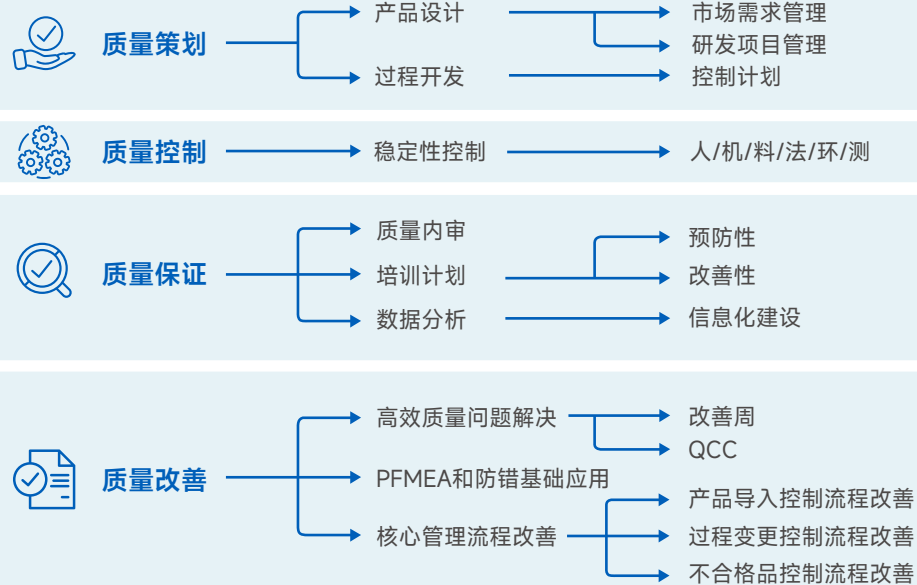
质量策划

产品设计

市场需求管理

研发项目管理

过程开发

控制计划

质量控制

稳定性控制

人/机/料/法/环/测

质量保证

质量内审

培训计划

数据分析

预防性

改善性

信息化建设

质量改善

高效质量问题解决

改善周

QCC

PFMEA和防错基础应用

核心管理流程改善

产品导入控制流程改善

过程变更控制流程改善

不合格品控制流程改善